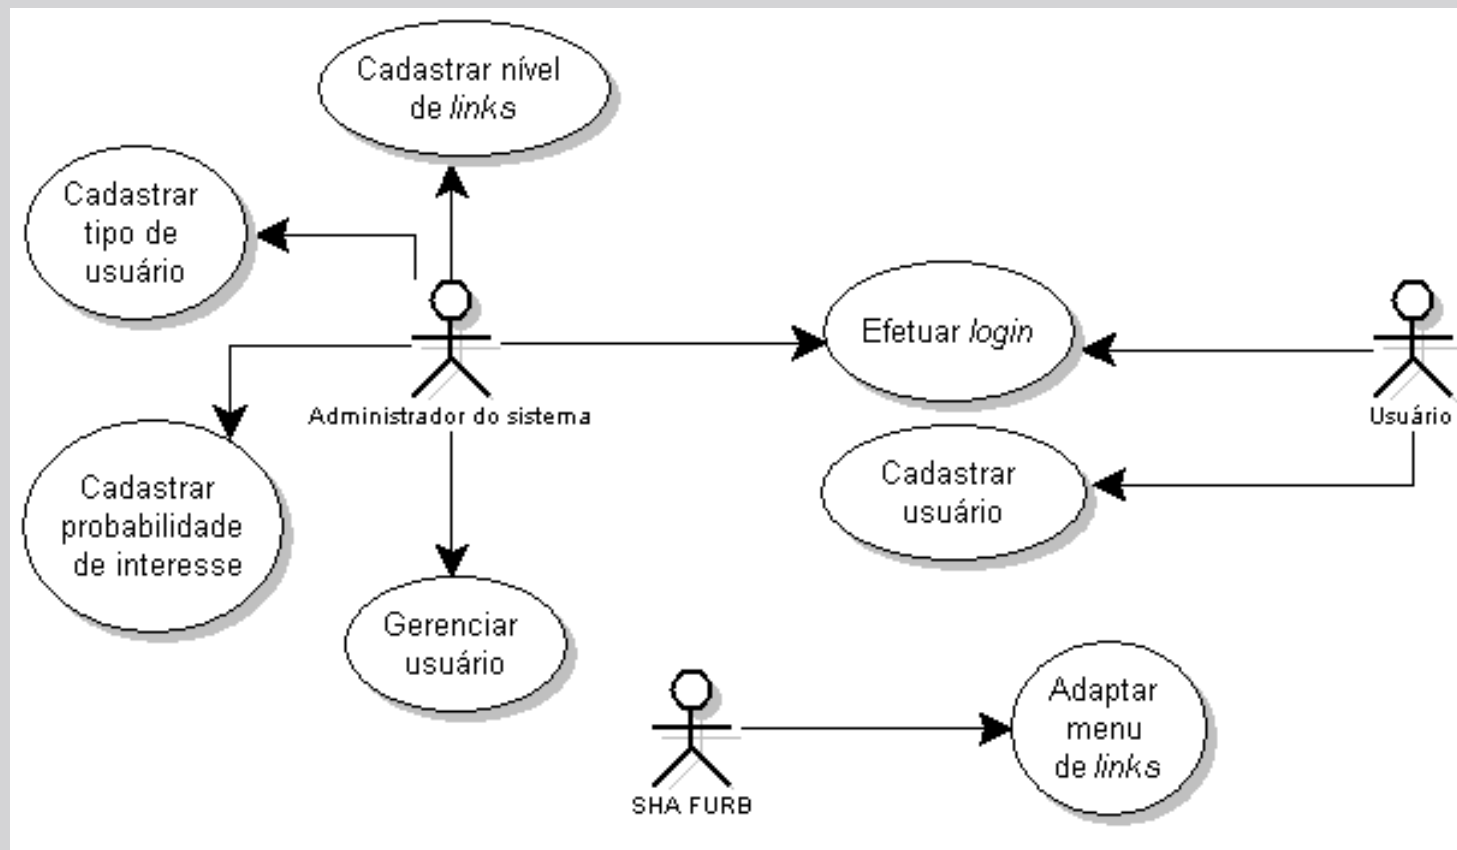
Cadastrar nível de links

Cadastrar tipo de usuário

Efetuar login

Administrador do sistema

Usuário

Cadastrar usuário

Cadastrar probabilidade de interesse

Gerenciar usuário

SHA FURB

Adaptar menu de links